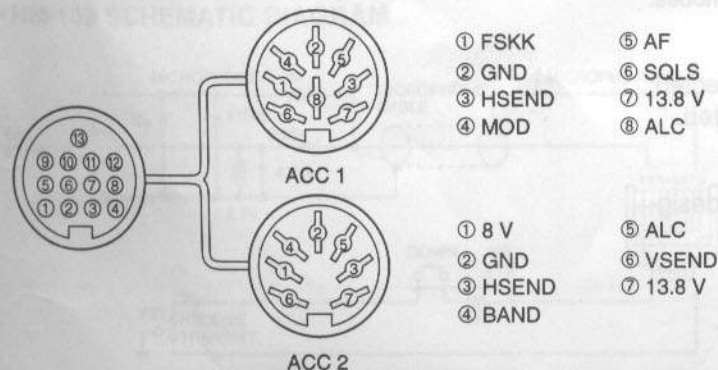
• HM-102 SCHEMATIC DIAGRAM

⑬
⑨ ⑩ ⑪ ⑫
⑤ ⑥ ⑦ ⑧
① ② ③ ④

② ⑤ ④ ③ ⑧ ① ⑦ ⑥

ACC 1

① FSKK
② GND
③ HSEND
④ MOD

⑤ AF
⑥ SQLS
⑦ 13.8 V
⑧ ALC

② ⑤ ④ ③ ① ⑦ ⑥

ACC 2

① 8 V
② GND
③ HSEND
④ BAND

⑤ ALC
⑥ VSEND
⑦ 13.8 V